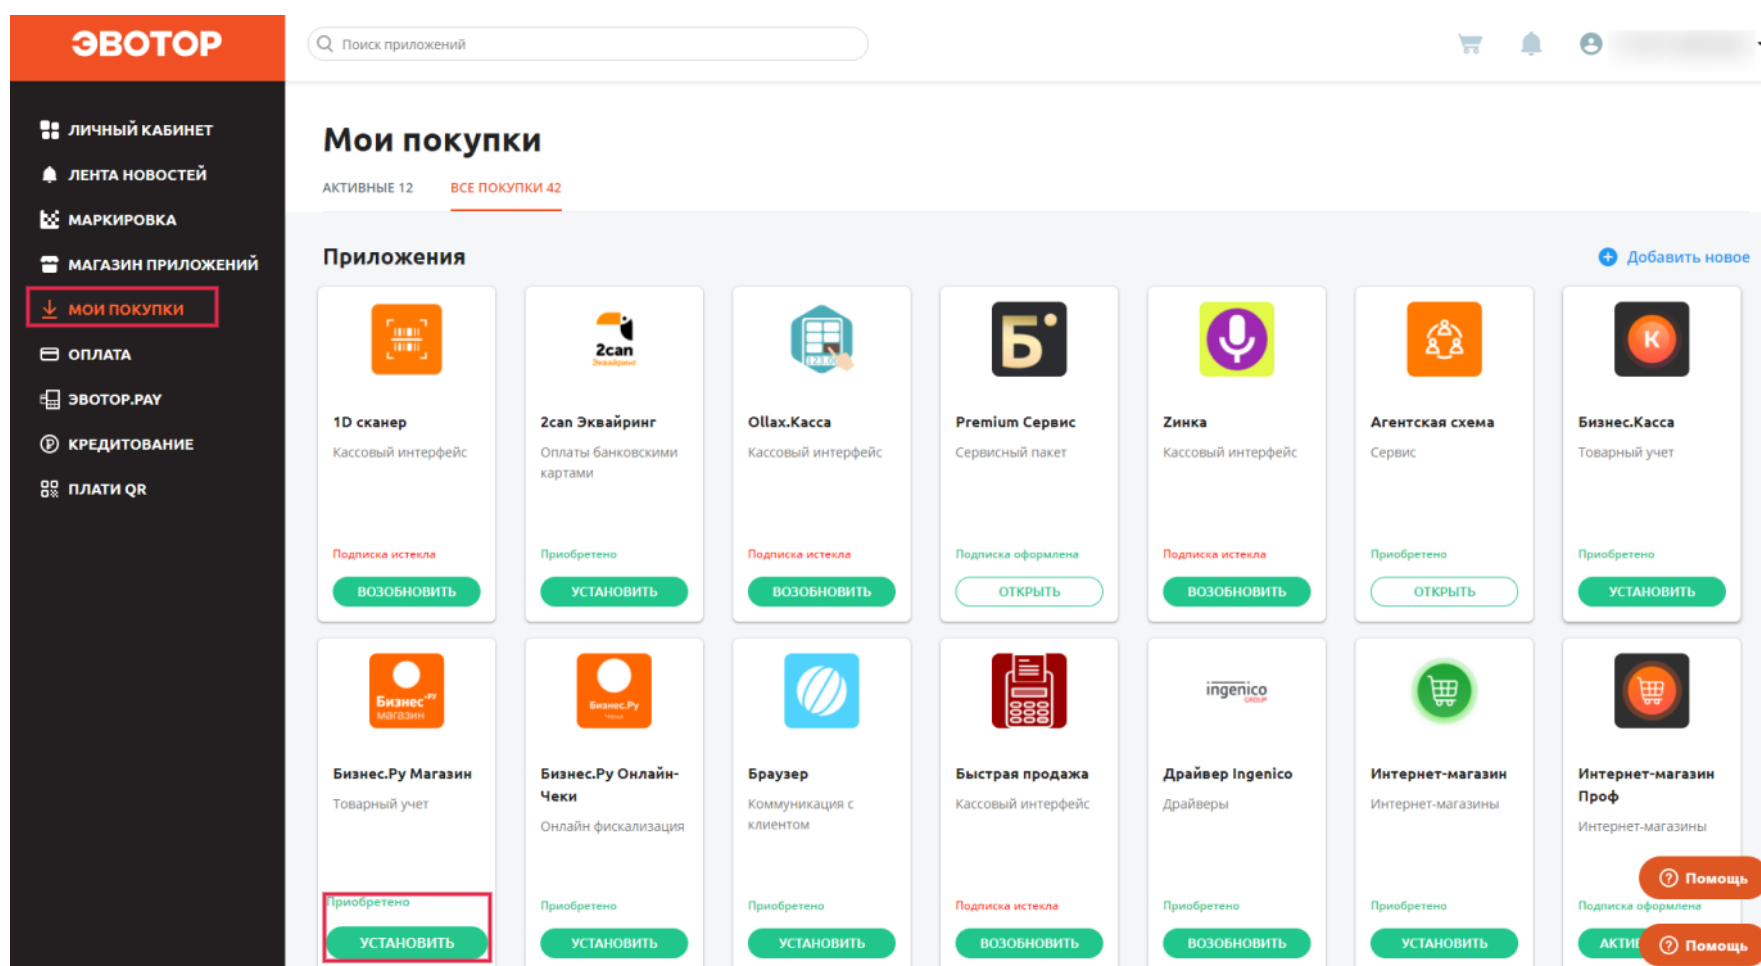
ЭВОТОР

Поиск приложений

ЛИЧНЫЙ КАБИНЕТ
ЛЕНТА НОВОСТЕЙ
МАРКИРОВКА
МАГАЗИН ПРИЛОЖЕНИЙ
МОИ ПОКУПКИ
ОПЛАТА
ЭВОТОР.PAY
КРЕДИТОВАНИЕ
ПЛАТИ QR

Мои покупки

АКТИВНЫЕ 12
ВСЕ ПОКУПКИ 42

Приложения

Добавить новое

1D сканер
Кассовый интерфейс
Подписка истекла
ВОЗОБНОВИТЬ

2can
2can Эквайринг
Оплаты банковскими картами
Приобретено
УСТАНОВИТЬ

Ollax.Касса
Кассовый интерфейс
Подписка истекла
ВОЗОБНОВИТЬ

Premium Сервис
Сервисный пакет
Подписка оформлена
ОТКРЫТЬ

Зинка
Кассовый интерфейс
Подписка истекла
ВОЗОБНОВИТЬ

Агентская схема
Сервис
Приобретено
ОТКРЫТЬ

Бизнес.Касса
Товарный учет
Приобретено
УСТАНОВИТЬ

Бизнес магазин
Бизнес.Ру Магазин
Товарный учет
Приобретено
УСТАНОВИТЬ

Бизнес.Ру
Бизнес.Ру Онлайн-Чеки
Онлайн фискализация
Приобретено
УСТАНОВИТЬ

Браузер
Коммуникация с клиентом
Приобретено
УСТАНОВИТЬ

Быстрая продажа
Кассовый интерфейс
Подписка истекла
ВОЗОБНОВИТЬ

ingenico
Драйвер Ingenico
Драйверы
Приобретено
ВОЗОБНОВИТЬ

Интернет-магазин
Интернет-магазины
Приобретено
УСТАНОВИТЬ

Интернет-магазин Проф
Интернет-магазины
Подписка оформлена
АКТИ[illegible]

Помощь
Помощь